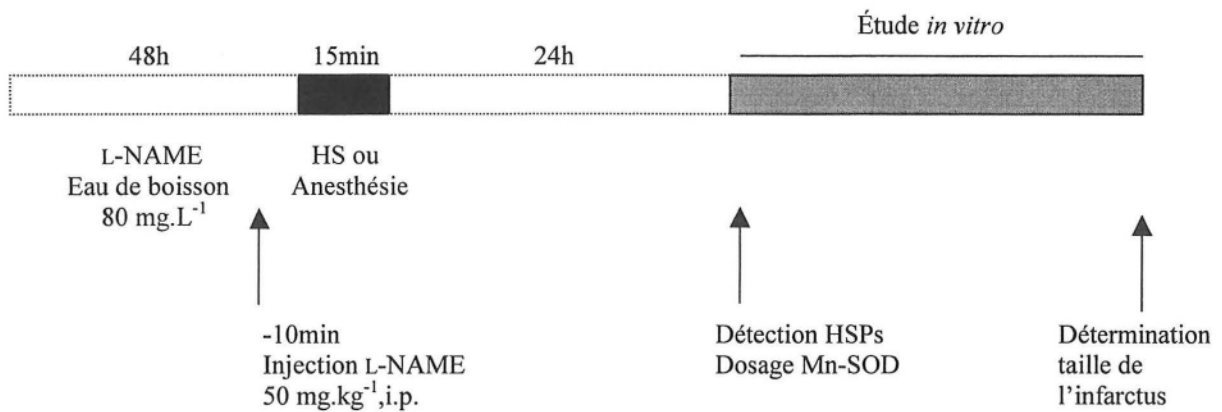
Étude *in vitro*

48h

15min

24h

L-NAME
Eau de boisson
80 mg.L$^{-1}$

HS ou
Anesthésie

-10min
Injection L-NAME
50 mg.kg$^{-1}$,i.p.

Détection HSPs
Dosage Mn-SOD

Détermination
taille de
l'infarctus